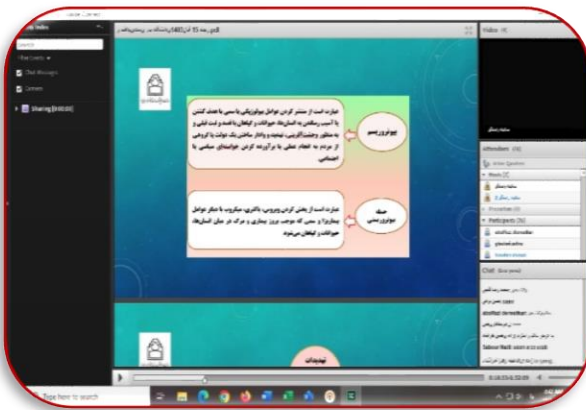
Index
Search
Chat Message
Camera
Sharing
Video
Attendees
Hosts
Presenters
Participants
Chat
بیوتروریسم
عبارت است از منتشر کردن عوامل بیولوژیکی یا سمی با هدف کشتن یا آسیب رساندن به انسان‌ها، حیوانات و گیاهان با قصد و نیت قبلی و به منظور وحشت‌آفرینی، تهدید و وادار ساختن یک دولت یا گروهی از مردم به انجام عملی یا برآورده کردن خواسته‌های سیاسی یا اجتماعی.
حمله بیوتروریستی
عبارت است از پخش کردن ویروس، باکتری، میکروب یا دیگر عوامل بیماری‌زا و سمی که موجب بروز بیماری و مرگ در میان انسان‌ها، حیوانات و گیاهان می‌شود
تهدیدات
Type here to search